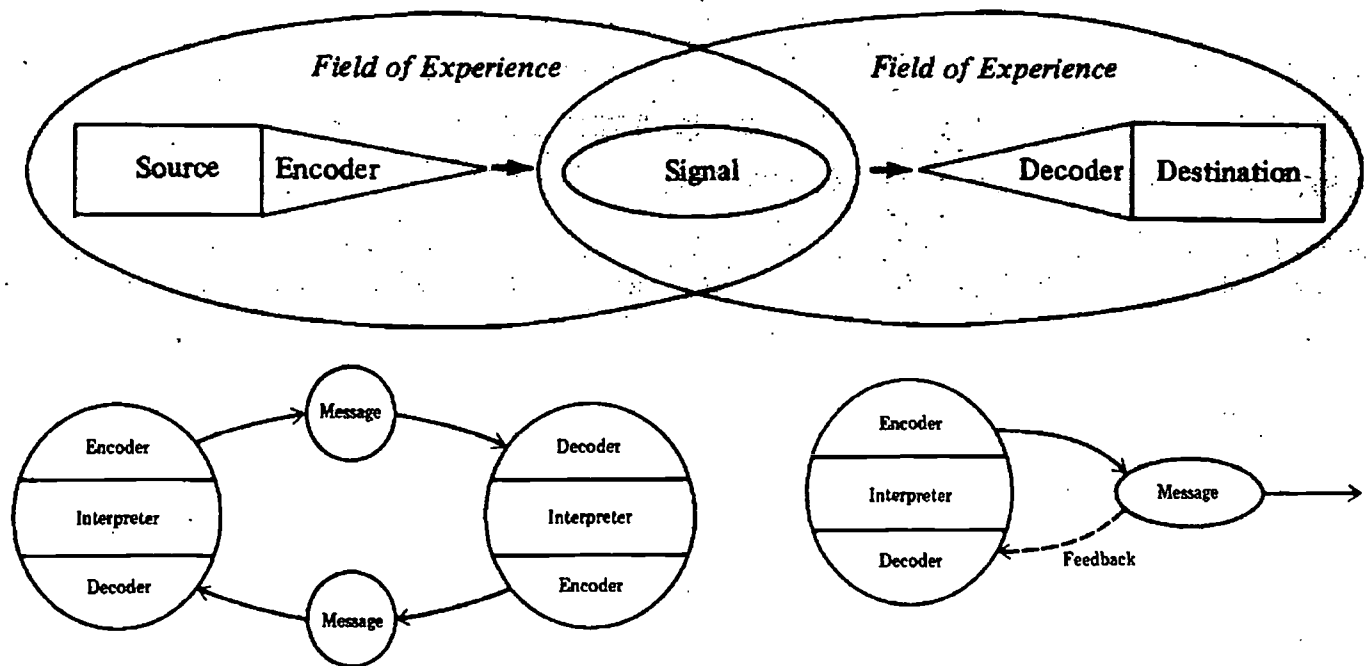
Field of Experience

Field of Experience

Source

Encoder

Signal

Decoder

Destination

Message

Encoder

Interpreter

Decoder

Decoder

Interpreter

Encoder

Message

Encoder

Interpreter

Decoder

Message

Feedback